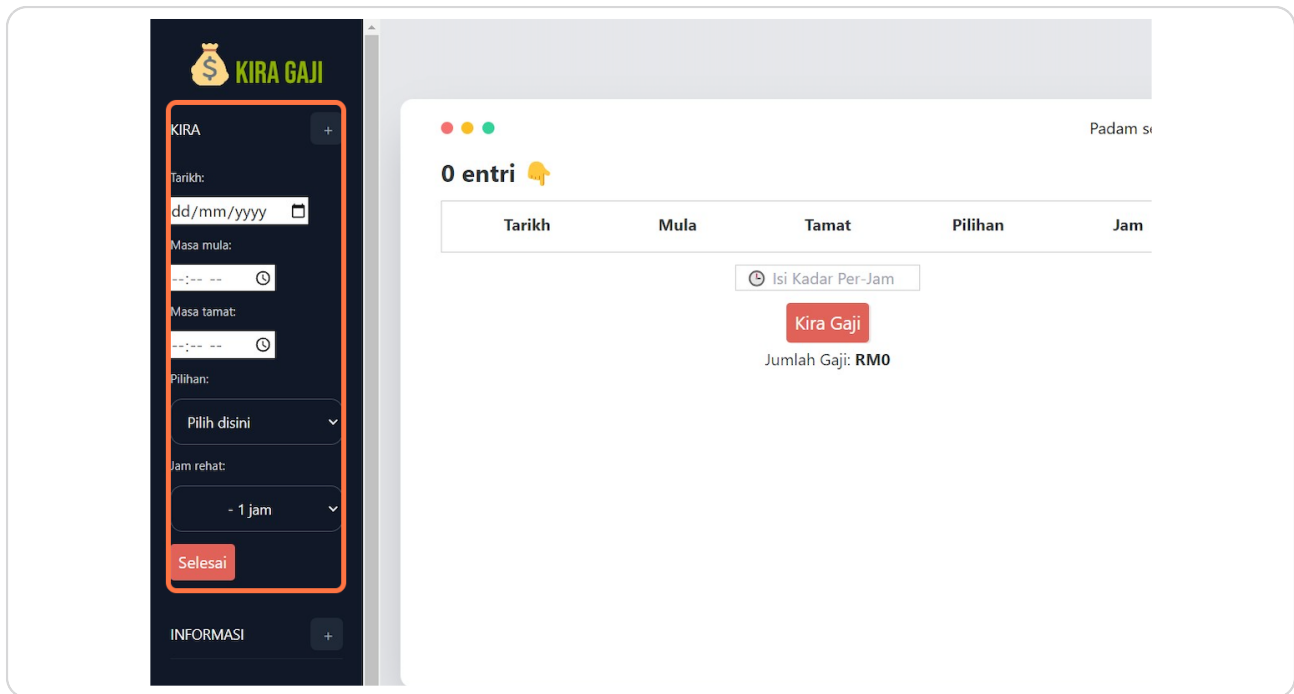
KIRA GAJI

KIRA +

Tarikh:

dd/mm/yyyy

Masa mula:

--:-- --

Masa tamat:

--:-- --

Pilihan:

Pilih disini

Jam rehat:

- 1 jam

Selesai

INFORMASI +

Padam s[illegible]

0 entri

| Tarikh | Mula | Tamat | Pilihan | Jam |
|---|---|---|---|---|

Isi Kadar Per-Jam

Kira Gaji

Jumlah Gaji: **RM0**